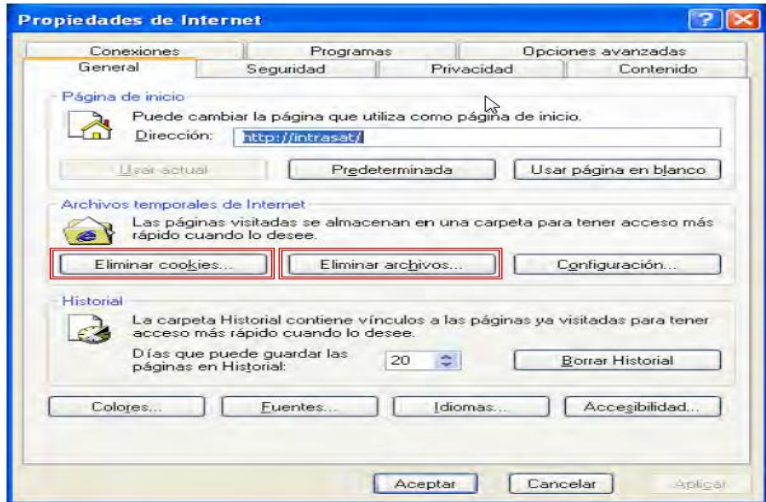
Propiedades de Internet

Conexiones | Programas | Opciones avanzadas
General | Seguridad | Privacidad | Contenido

Página de inicio
Puede cambiar la página que utiliza como página de inicio.
Dirección: http://intrasat/
Usar actual | Predeterminada | Usar página en blanco

Archivos temporales de Internet
Las páginas visitadas se almacenan en una carpeta para tener acceso más rápido cuando lo desee.
Eliminar cookies... | Eliminar archivos... | Configuración...

Historial
La carpeta Historial contiene vínculos a las páginas ya visitadas para tener acceso más rápido cuando lo desee.
Días que puede guardar las páginas en Historial: 20
Borrar Historial

Colores... | Fuentes... | Idiomas... | Accesibilidad...

Aceptar | Cancelar | Aplicar